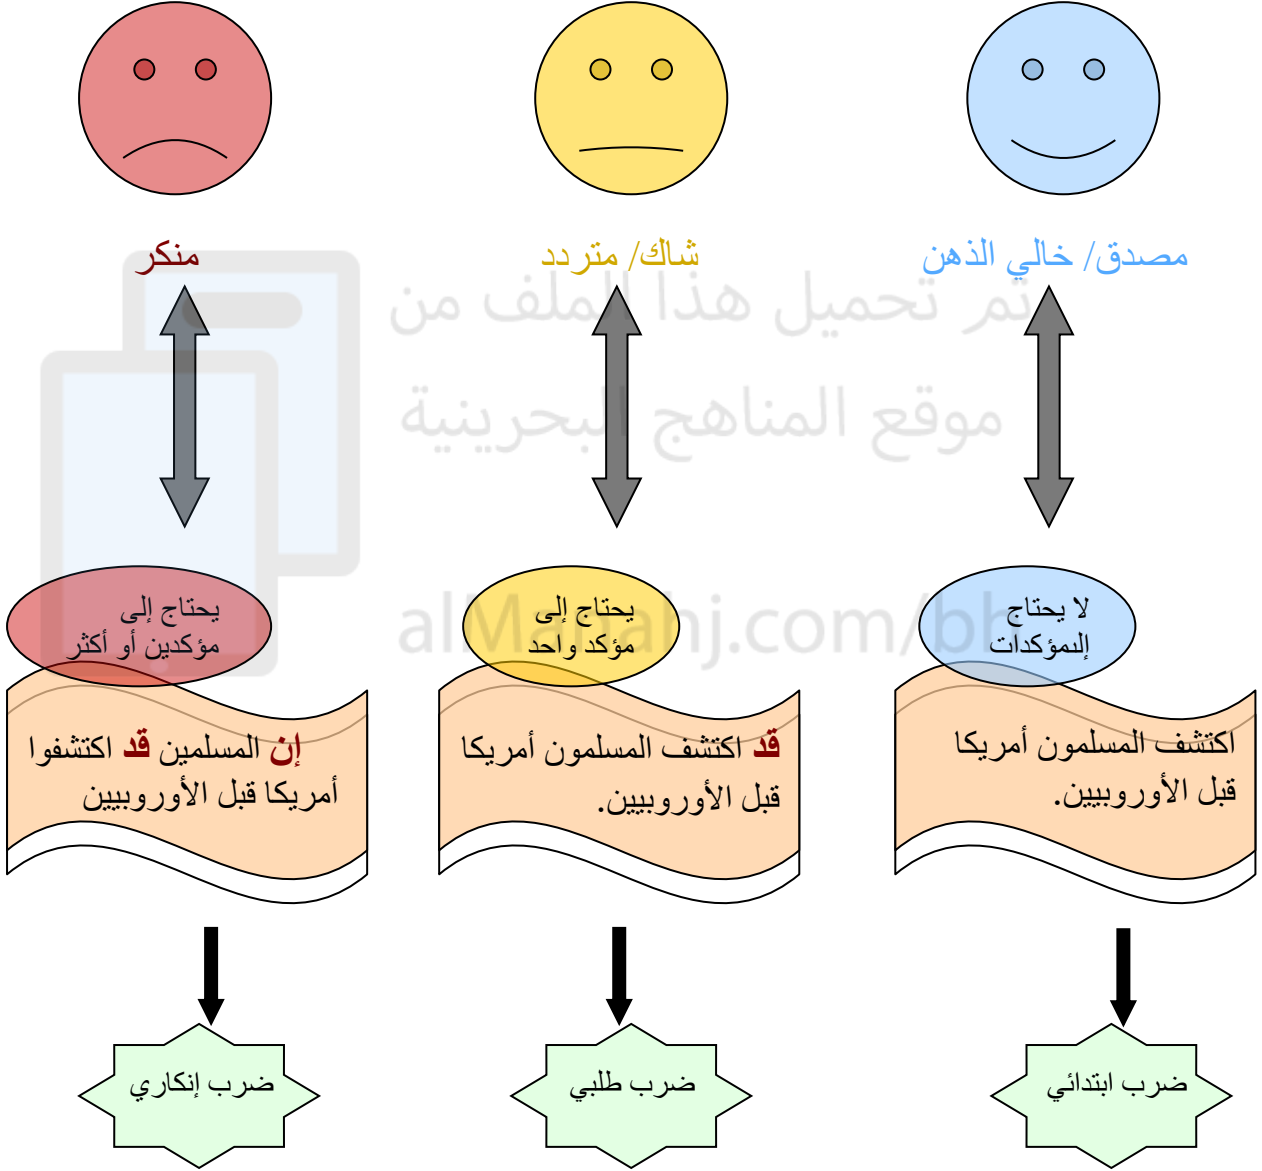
مصدق/ خالي الذهن

شاك/ متردد

منكر

تم تحميل هذا الملف من موقع المناهج البحرينية

alManahj.com/bh

لا يحتاج إلمؤكدات

يحتاج إلى مؤكد واحد

يحتاج إلى مؤكدين أو أكثر

اكتشف المسلمون أمريكا قبل الأوروبيين.

قد اكتشف المسلمون أمريكا قبل الأوروبيين.

إن المسلمين قد اكتشفوا أمريكا قبل الأوروبيين

ضرب ابتدائي

ضرب طلبي

ضرب إنكاري